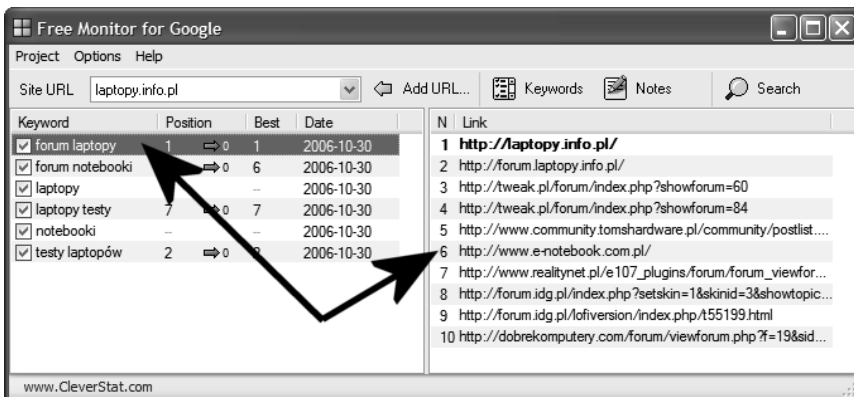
Free Monitor for Google

Project Options Help

Site URL laptopy.info.pl

Add URL... Keywords Notes Search

| Keyword | Position | Best | Date |
|---|---|---|---|
| forum laptopy | 1 ⇨ 0 | 1 | 2006-10-30 |
| forum notebooki | ⇨ 0 | 6 | 2006-10-30 |
| laptopy | | -- | 2006-10-30 |
| laptopy testy | 7 ⇨ 0 | 7 | 2006-10-30 |
| notebooki | -- | -- | 2006-10-30 |
| testy laptopów | 2 ⇨ 0 | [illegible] | 2006-10-30 |

| N | Link |
|---|---|
| 1 | http://laptopy.info.pl/ |
| 2 | http://forum.laptopy.info.pl/ |
| 3 | http://tweak.pl/forum/index.php?showforum=60 |
| 4 | http://tweak.pl/forum/index.php?showforum=84 |
| 5 | http://www.community.tomshardware.pl/community/postlist.... |
| 6 | http://www.e-notebook.com.pl/ |
| 7 | http://www.realitynet.pl/e107_plugins/forum/forum_viewfor... |
| 8 | http://forum.idg.pl/index.php?setskin=1&skinid=3&showtopic... |
| 9 | http://forum.idg.pl/lofiversion/index.php/t55199.html |
| 10 | http://dobrekomputery.com/forum/viewforum.php?f=19&sid... |

www.CleverStat.com